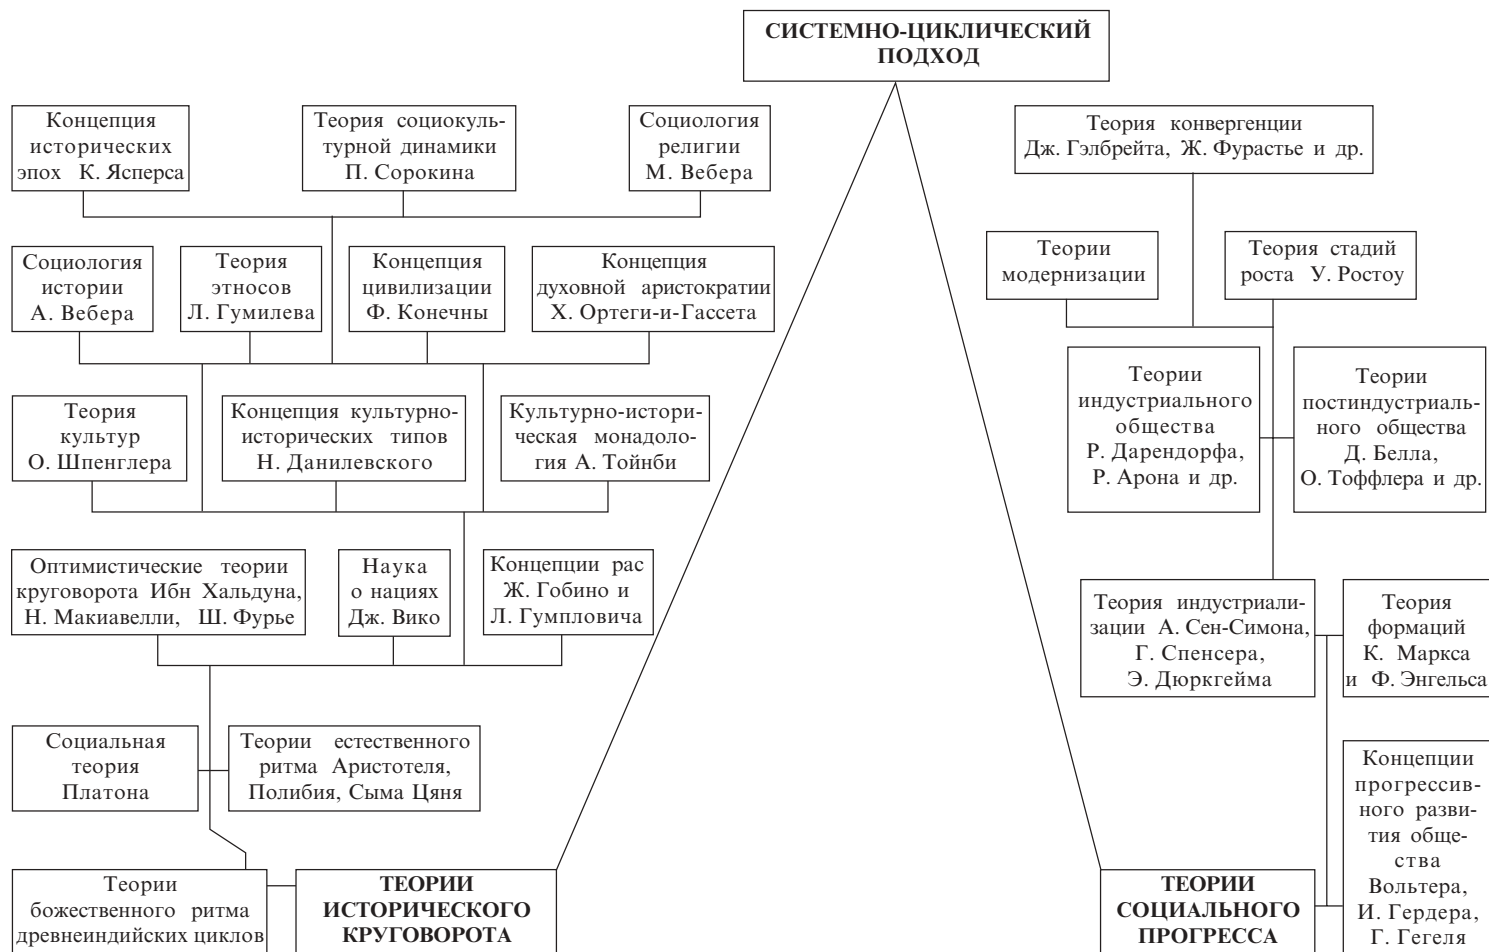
СИСТЕМНО-ЦИКЛИЧЕСКИЙ ПОДХОД

Концепция исторических эпох К. Ясперса

Теория социокультурной динамики П. Сорокина

Социология религии М. Вебера

Социология истории А. Вебера

Теория этносов Л. Гумилева

Концепция цивилизации Ф. Конечны

Концепция духовной аристократии Х. Ортеги-и-Гассета

Теория культур О. Шпенглера

Концепция культурно-исторических типов Н. Данилевского

Культурно-историческая монадология А. Тойнби

Оптимистические теории круговорота Ибн Хальдуна, Н. Макиавелли, Ш. Фурье

Наука о нациях Дж. Вико

Концепции рас Ж. Гобино и Л. Гумпловича

Социальная теория Платона

Теории естественного ритма Аристотеля, Полибия, Сыма Цяня

Теории божественного ритма древнеиндийских циклов

ТЕОРИИ ИСТОРИЧЕСКОГО КРУГОВОРОТА

Теория конвергенции Дж. Гэлбрейта, Ж. Фурастье и др.

Теории модернизации

Теория стадий роста У. Ростоу

Теории индустриального общества Р. Дарендорфа, Р. Арона и др.

Теории постиндустриального общества Д. Белла, О. Тоффлера и др.

Теория индустриализации А. Сен-Симона, Г. Спенсера, Э. Дюркгейма

Теория формаций К. Маркса и Ф. Энгельса

Концепции прогрессивного развития общества Вольтера, И. Гердера, Г. Гегеля

ТЕОРИИ СОЦИАЛЬНОГО ПРОГРЕССА